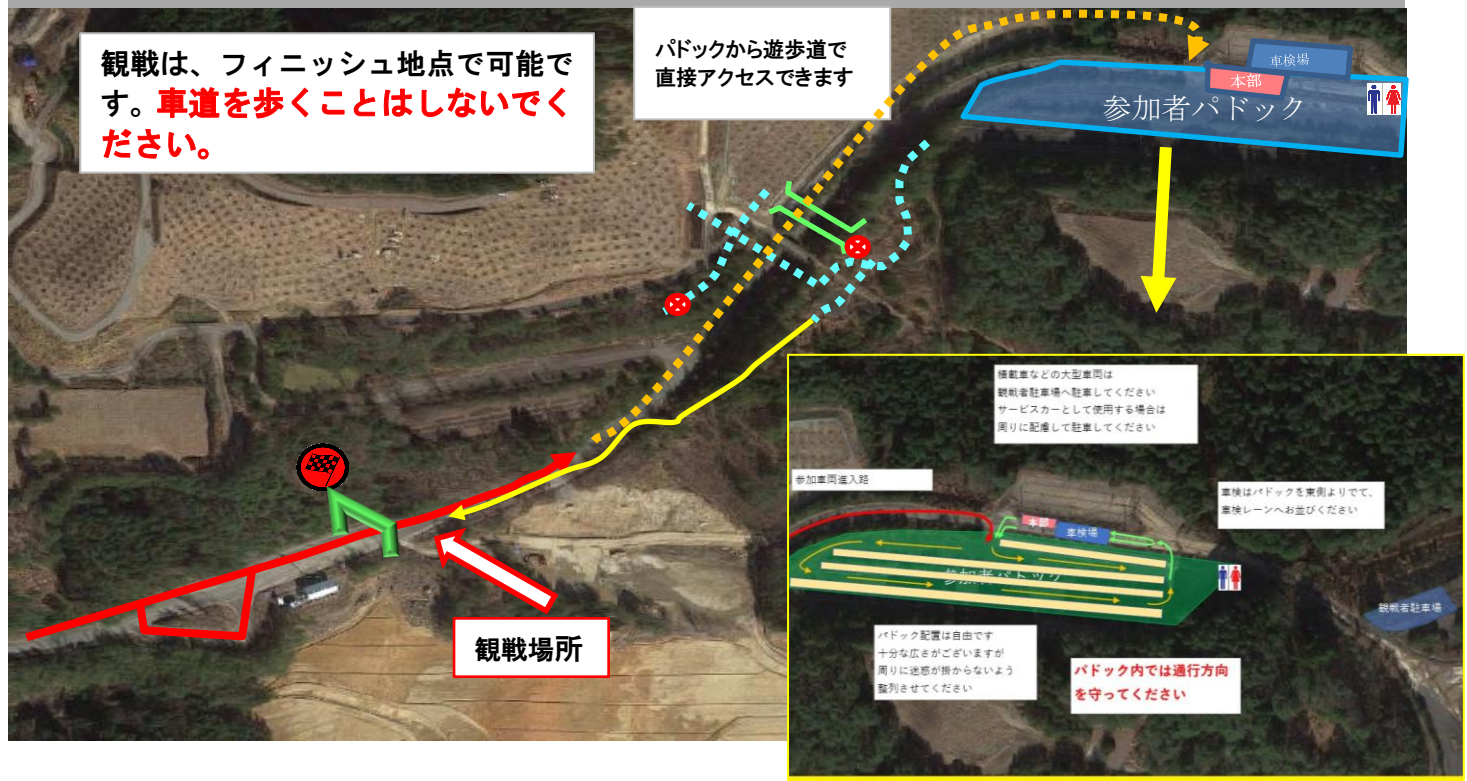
観戦は、フィニッシュ地点で可能です。車道を歩くことはしないでください。

パドックから遊歩道で直接アクセスできます

車検場

本部

参加者パドック

観戦場所

積載車などの大型車両は
観戦者駐車場へ駐車してください
サービスカーとして使用する場合は
周りに配慮して駐車してください

参加車両進入路

車検はパドックを東側よりでて、
車検レーンへお並びください

本部

車検場

参加者パドック

観戦者駐車場

パドック配置は自由です
十分な広さがございますが
周りに迷惑が掛からないよう
整列させてください

パドック内では通行方向
を守ってください